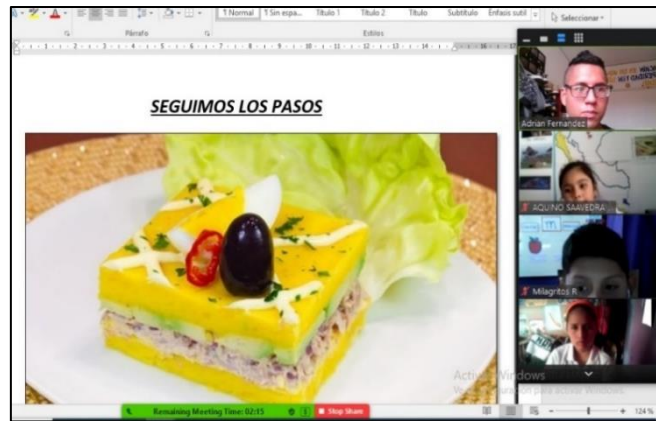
1 Normal | 1 Sin espa... | Título 1 | Título 2 | Título | Subtítulo | Énfasis sutil
Seleccionar
Párrafo
Estilos

SEGUIMOS LOS PASOS

Adrian Fernandez
AQUINO SAAVEDRA
Milagritos R
Activar Windows
Ve a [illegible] para activar Windows.

Remaining Meeting Time: 02:15
Stop Share
124 %